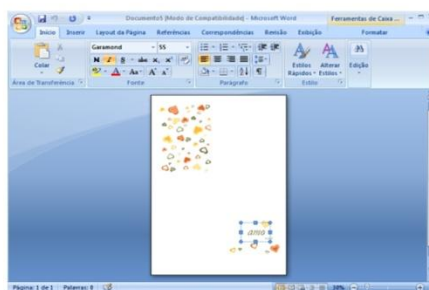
Documento1 [Modo de Compatibilidade] - Microsoft Word
Ferramentas de Caixa ...
Início
Inserir
Layout da Página
Referências
Correspondências
Revisão
Exibição
Formatar
Colar
Garamond
55
Estilos Rápidos
Alterar Estilos
Edição
Área de Transferência
Fonte
Parágrafo
Estilo
amo
Página: 1 de 1
Palavras: 0